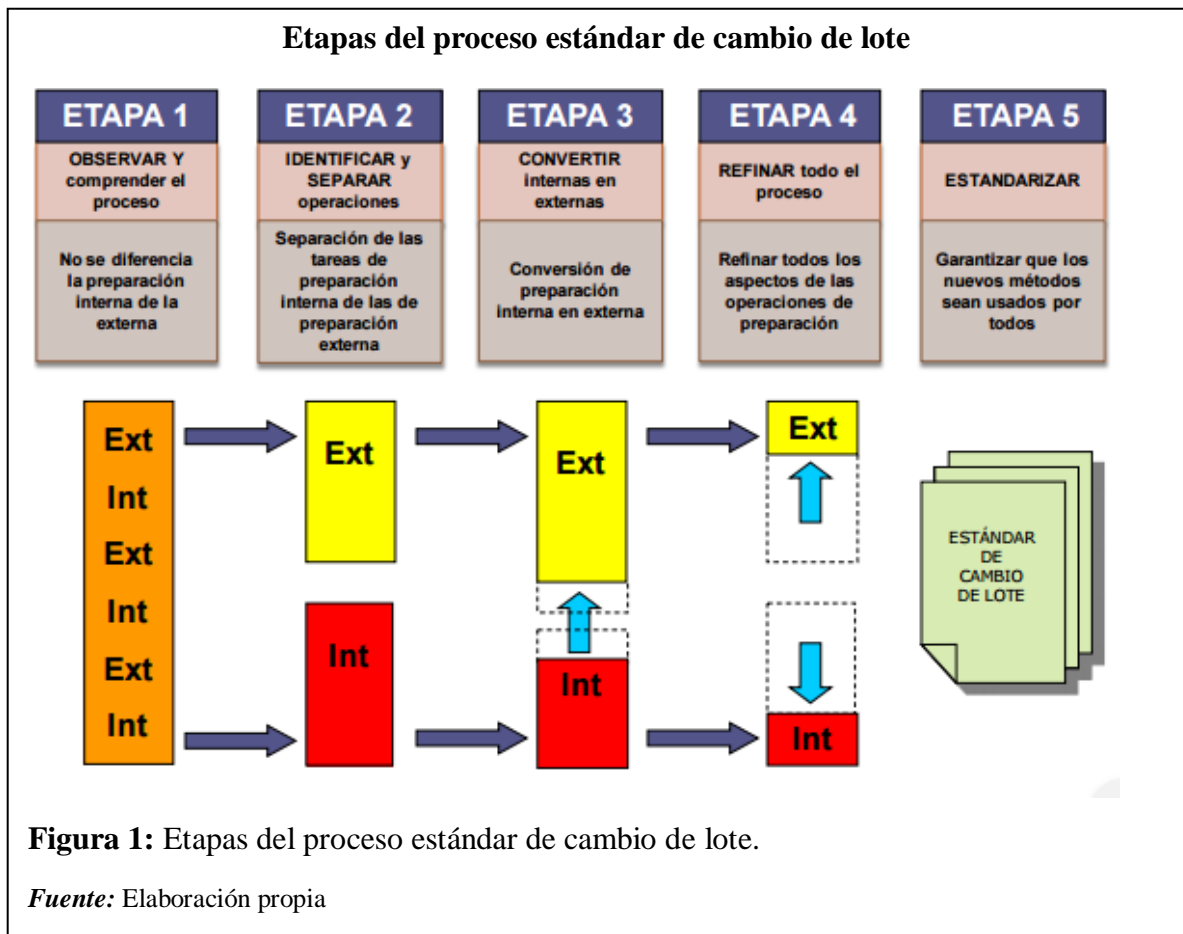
**Etapas del proceso estándar de cambio de lote**

| ETAPA 1 | ETAPA 2 | ETAPA 3 | ETAPA 4 | ETAPA 5 |
|---|---|---|---|---|
| OBSERVAR Y comprender el proceso | IDENTIFICAR y SEPARAR operaciones | CONVERTIR internas en externas | REFINAR todo el proceso | ESTANDARIZAR |
| No se diferencia la preparación interna de la externa | Separación de las tareas de preparación interna de las de preparación externa | Conversión de preparación interna en externa | Refinar todos los aspectos de las operaciones de preparación | Garantizar que los nuevos métodos sean usados por todos |

Ext
Int
Ext
Int
Ext
Int

Ext
Int

Ext
Int

Ext
Int

ESTÁNDAR DE CAMBIO DE LOTE

**Figura 1:** Etapas del proceso estándar de cambio de lote.

***Fuente:*** Elaboración propia